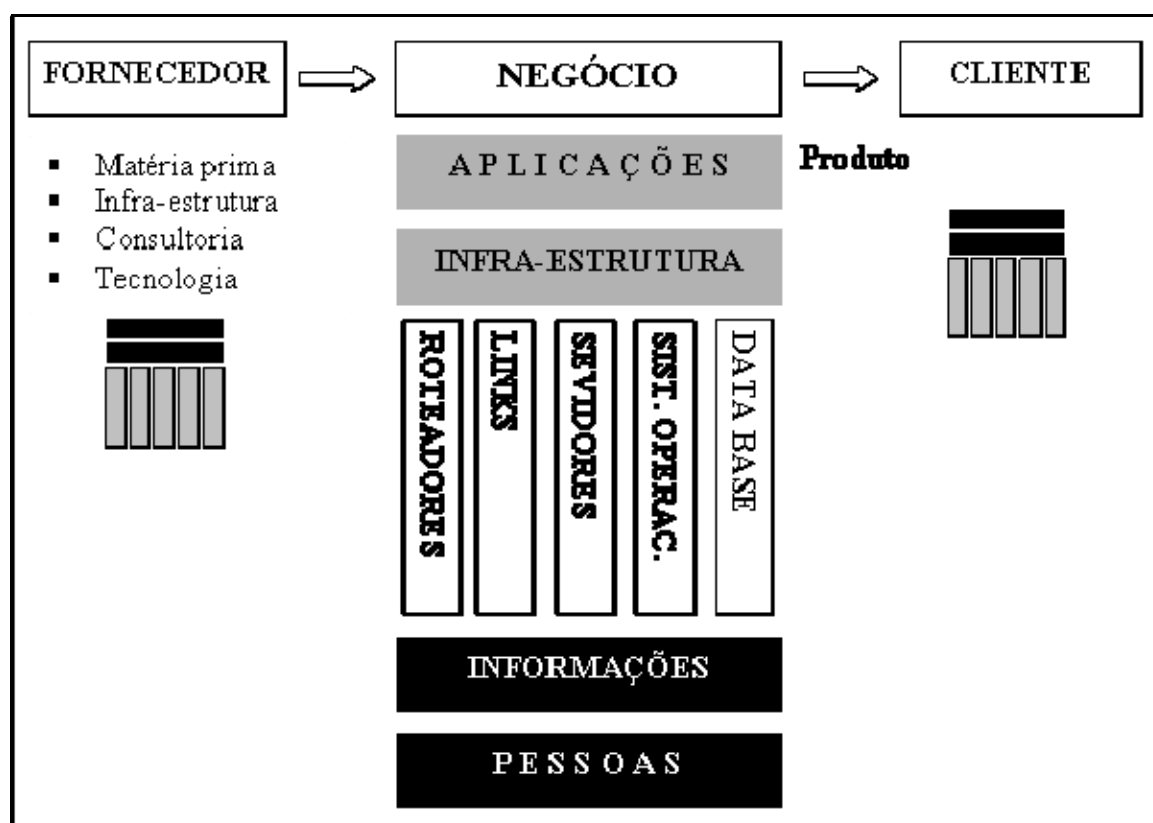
FORNECEDOR

NEGÓCIO

CLIENTE

- Matéria prima
- Infra-estrutura
- Consultoria
- Tecnologia

APLICAÇÕES

Produto

INFRA-ESTRUTURA

ROTEADORES

LINKS

SEVIDORES

SIST. OPERAC.

DATA BASE

INFORMAÇÕES

PESSOAS